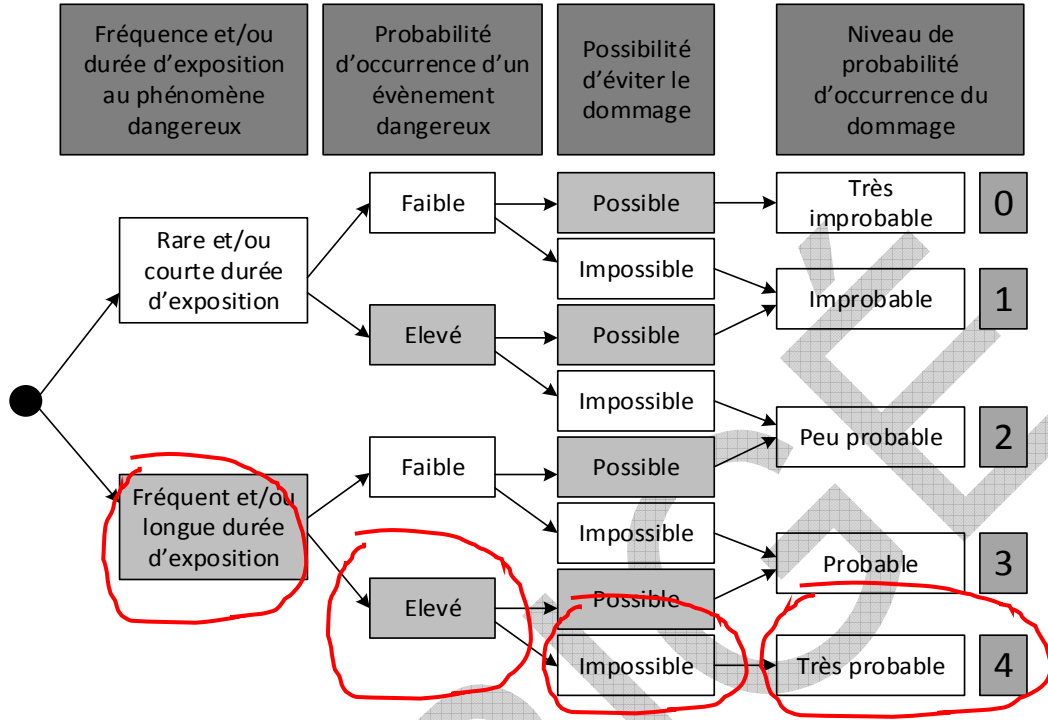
Fréquence et/ou durée d'exposition au phénomène dangereux

Probabilité d'occurrence d'un évènement dangereux

Possibilité d'éviter le dommage

Niveau de probabilité d'occurrence du dommage

Rare et/ou courte durée d'exposition

Faible

Possible

Très improbable

0

Impossible

Improbable

1

Elevé

Possible

Impossible

Peu probable

2

Fréquent et/ou longue durée d'exposition

Faible

Possible

Impossible

Probable

3

Elevé

Possible

Impossible

Très probable

4